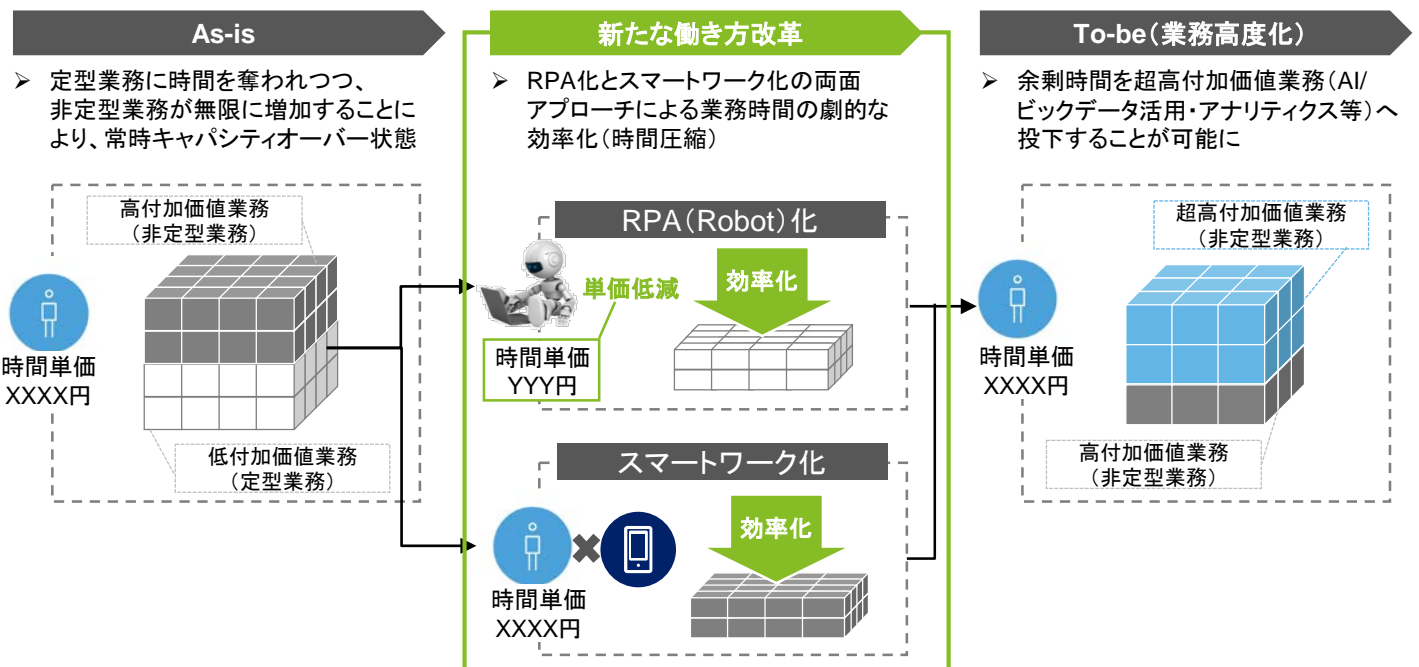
As-is

➢ 定型業務に時間を奪われつつ、非定型業務が無限に増加することにより、常時キャパシティオーバー状態

高付加価値業務
（非定型業務）

時間単価
XXXX円

低付加価値業務
（定型業務）

新たな働き方改革

➢ RPA化とスマートワーク化の両面アプローチによる業務時間の劇的な効率化（時間圧縮）

RPA（Robot）化

単価低減

効率化

時間単価
YYY円

スマートワーク化

効率化

時間単価
XXXX円

To-be（業務高度化）

➢ 余剰時間を超高付加価値業務（AI/ビックデータ活用・アナリティクス等）へ投下することが可能に

超高付加価値業務
（非定型業務）

時間単価
XXXX円

高付加価値業務
（非定型業務）